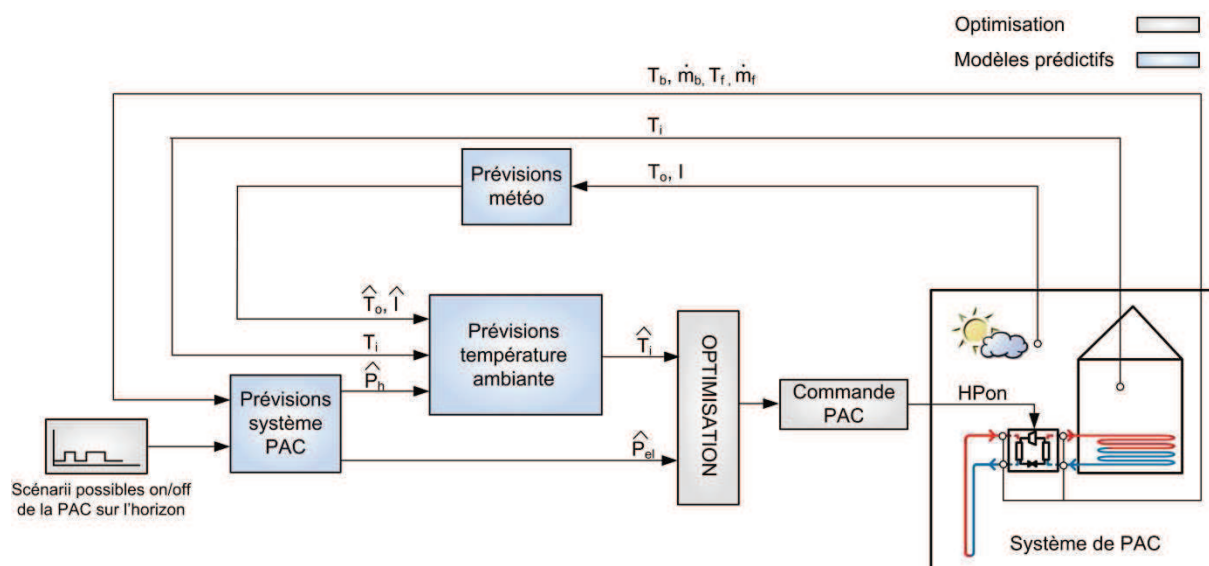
Optimisation

Modèles prédictifs

$T_b$, $\dot{m}_b$, $T_f$, $\dot{m}_f$

$T_i$

Prévisions météo

$T_o$, I

$\widehat{T}_o$, $\widehat{I}$

Prévisions température ambiante

$T_i$

$\widehat{P}_h$

$\widehat{T}_i$

OPTIMISATION

Prévisions système PAC

Commande PAC

HPon

$\widehat{P}_{el}$

Scénarii possibles on/off de la PAC sur l'horizon

Système de PAC